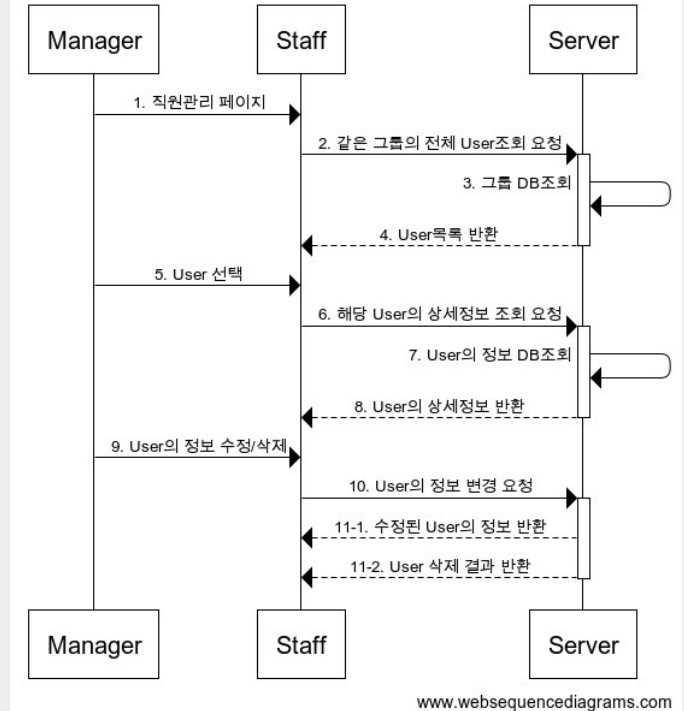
Manager
Staff
Server

1. 직원관리 페이지
2. 같은 그룹의 전체 User조회 요청
3. 그룹 DB조회
4. User목록 반환
5. User 선택
6. 해당 User의 상세정보 조회 요청
7. User의 정보 DB조회
8. User의 상세정보 반환
9. User의 정보 수정/삭제
10. User의 정보 변경 요청
11-1. 수정된 User의 정보 반환
11-2. User 삭제 결과 반환

Manager
Staff
Server

www.websequencediagrams.com